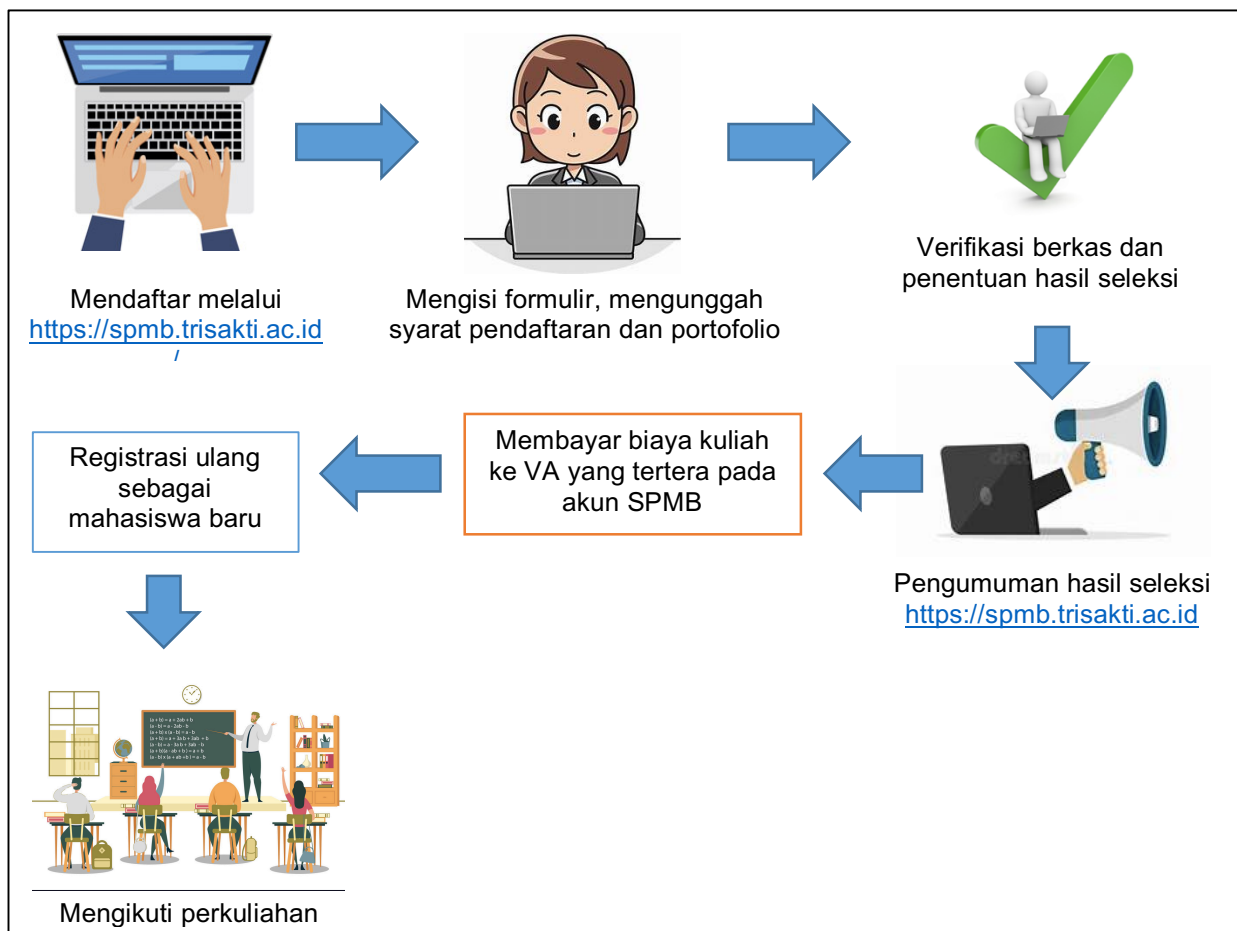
Mendaftar melalui https://spmb.trisakti.ac.id/

Mengisi formulir, mengunggah syarat pendaftaran dan portofolio

Verifikasi berkas dan penentuan hasil seleksi

Pengumuman hasil seleksi https://spmb.trisakti.ac.id

Membayar biaya kuliah ke VA yang tertera pada akun SPMB

Registrasi ulang sebagai mahasiswa baru

Mengikuti perkuliahan